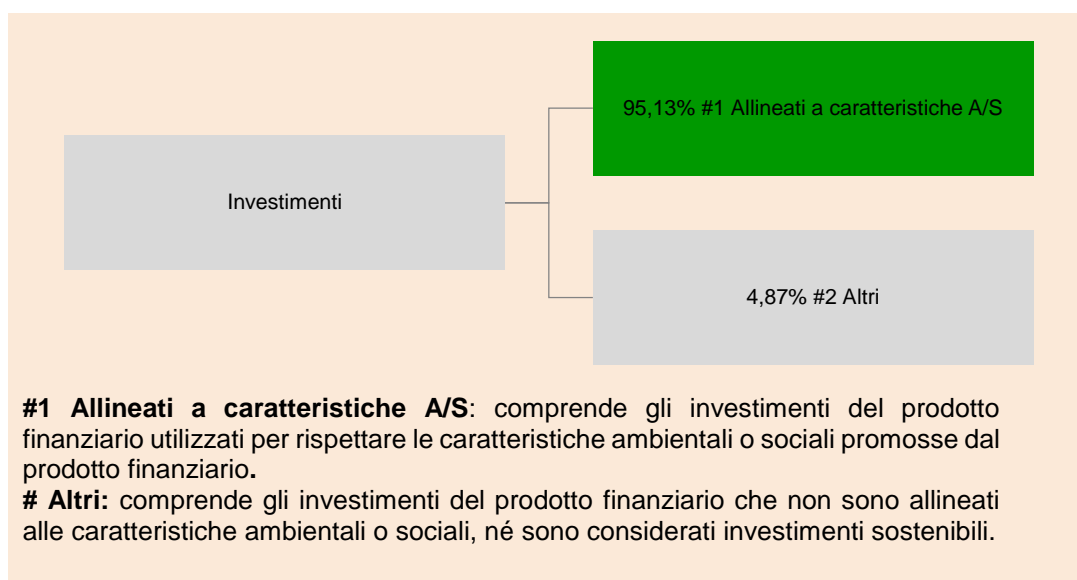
Investimenti

95,13% #1 Allineati a caratteristiche A/S

4,87% #2 Altri

**#1 Allineati a caratteristiche A/S**: comprende gli investimenti del prodotto finanziario utilizzati per rispettare le caratteristiche ambientali o sociali promosse dal prodotto finanziario**.**
**# Altri:** comprende gli investimenti del prodotto finanziario che non sono allineati alle caratteristiche ambientali o sociali, né sono considerati investimenti sostenibili.